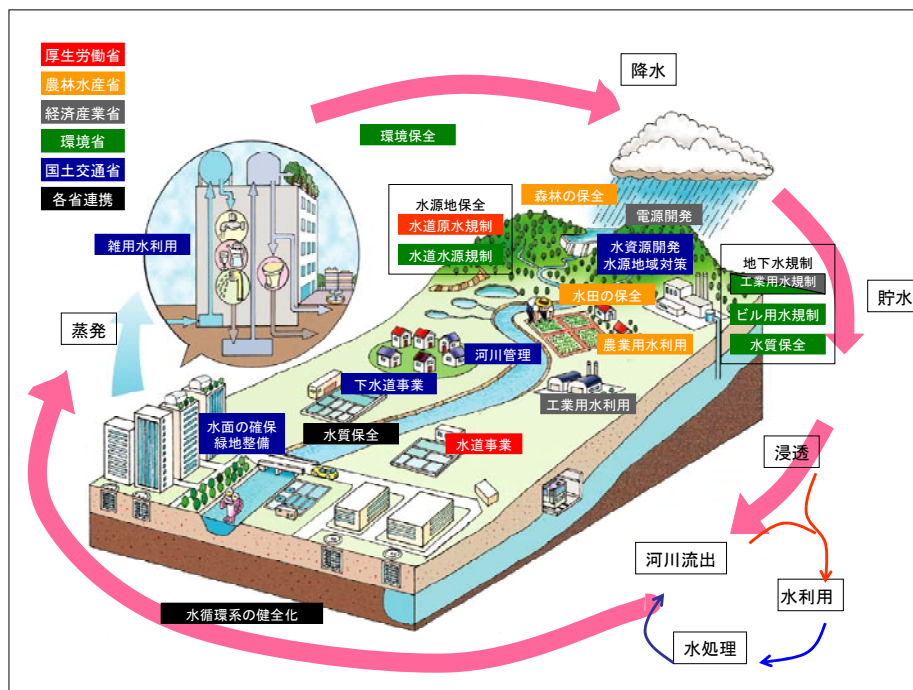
厚生労働省
農林水産省
経済産業省
環境省
国土交通省
各省連携

降水
環境保全
水源地保全
水道原水規制
水道水源規制
森林の保全
電源開発
水資源開発
水源地域対策
雑用水利用
地下水規制
工業用水規制
ビル用水規制
水質保全
貯水
水田の保全
農業用水利用
河川管理
蒸発
下水道事業
工業用水利用
水面の確保
緑地整備
水質保全
水道事業
浸透
河川流出
水利用
水処理
水循環系の健全化